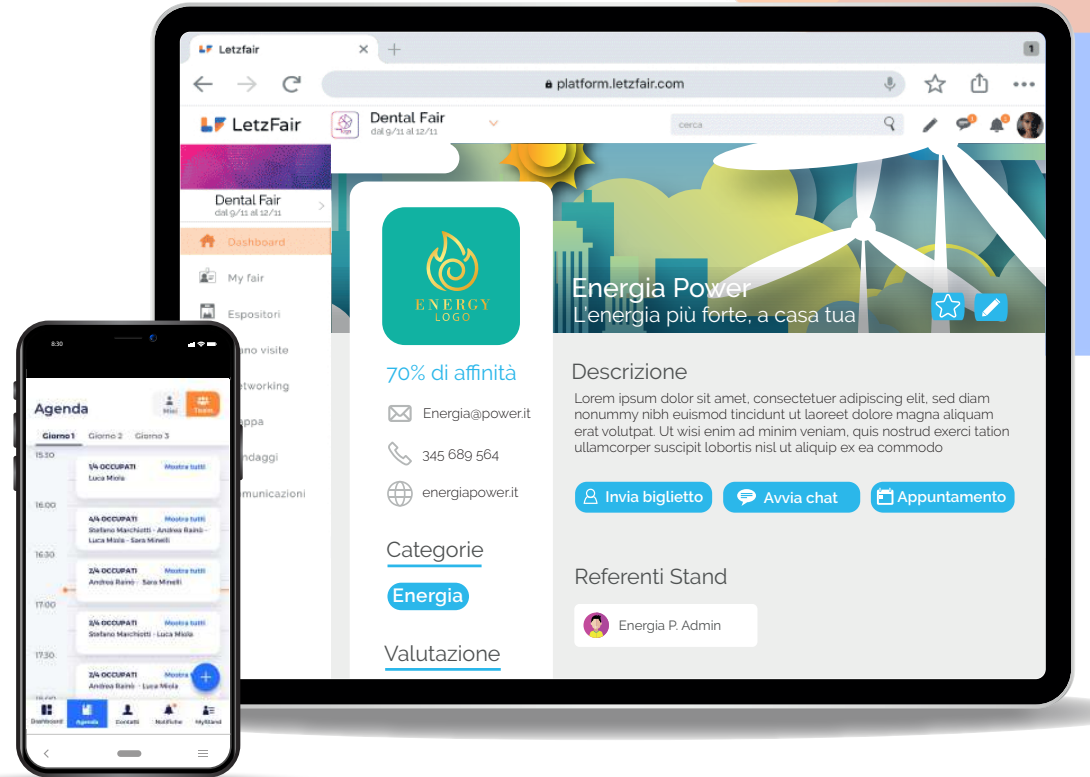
Letzfair

platform.letzfair.com

LetzFair

Dental Fair
dal 9/11 al 12/11

cerca

Dental Fair
dal 9/11 al 12/11

Dashboard

My fair

Espositori

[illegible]ano visite

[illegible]etworking

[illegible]appa

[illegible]ndaggi

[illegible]municazioni

ENERGY
LOGO

Energia Power
L'energia più forte, a casa tua

70% di affinità

Energia@power.it

345 689 564

energiapower.it

Categorie

Energia

Valutazione

Descrizione

Lorem ipsum dolor sit amet, consectetuer adipiscing elit, sed diam nonummy nibh euismod tincidunt ut laoreet dolore magna aliquam erat volutpat. Ut wisi enim ad minim veniam, quis nostrud exerci tation ullamcorper suscipit lobortis nisl ut aliquip ex ea commodo

Invia biglietto

Avvia chat

Appuntamento

Referenti Stand

Energia P. Admin

8:30

Agenda

Miei

Team

Giorno 1 Giorno 2 Giorno 3

15:30

1/4 OCCUPATI
Luca Miola
Mostra tutti

16:00

4/4 OCCUPATI
Stefano Marchiotti - Andrea Raino - Luca Miola - Sara Minelli
Mostra tutti

16:30

2/4 OCCUPATI
Andrea Raino - Sara Minelli
Mostra tutti

17:00

2/4 OCCUPATI
Stefano Marchiotti - Luca Miola
Mostra tutti

17:30

2/4 OCCUPATI
Andrea Raino - Luca Miola
Mostra

Dashboard Agenda Contatti Notifiche MyStand